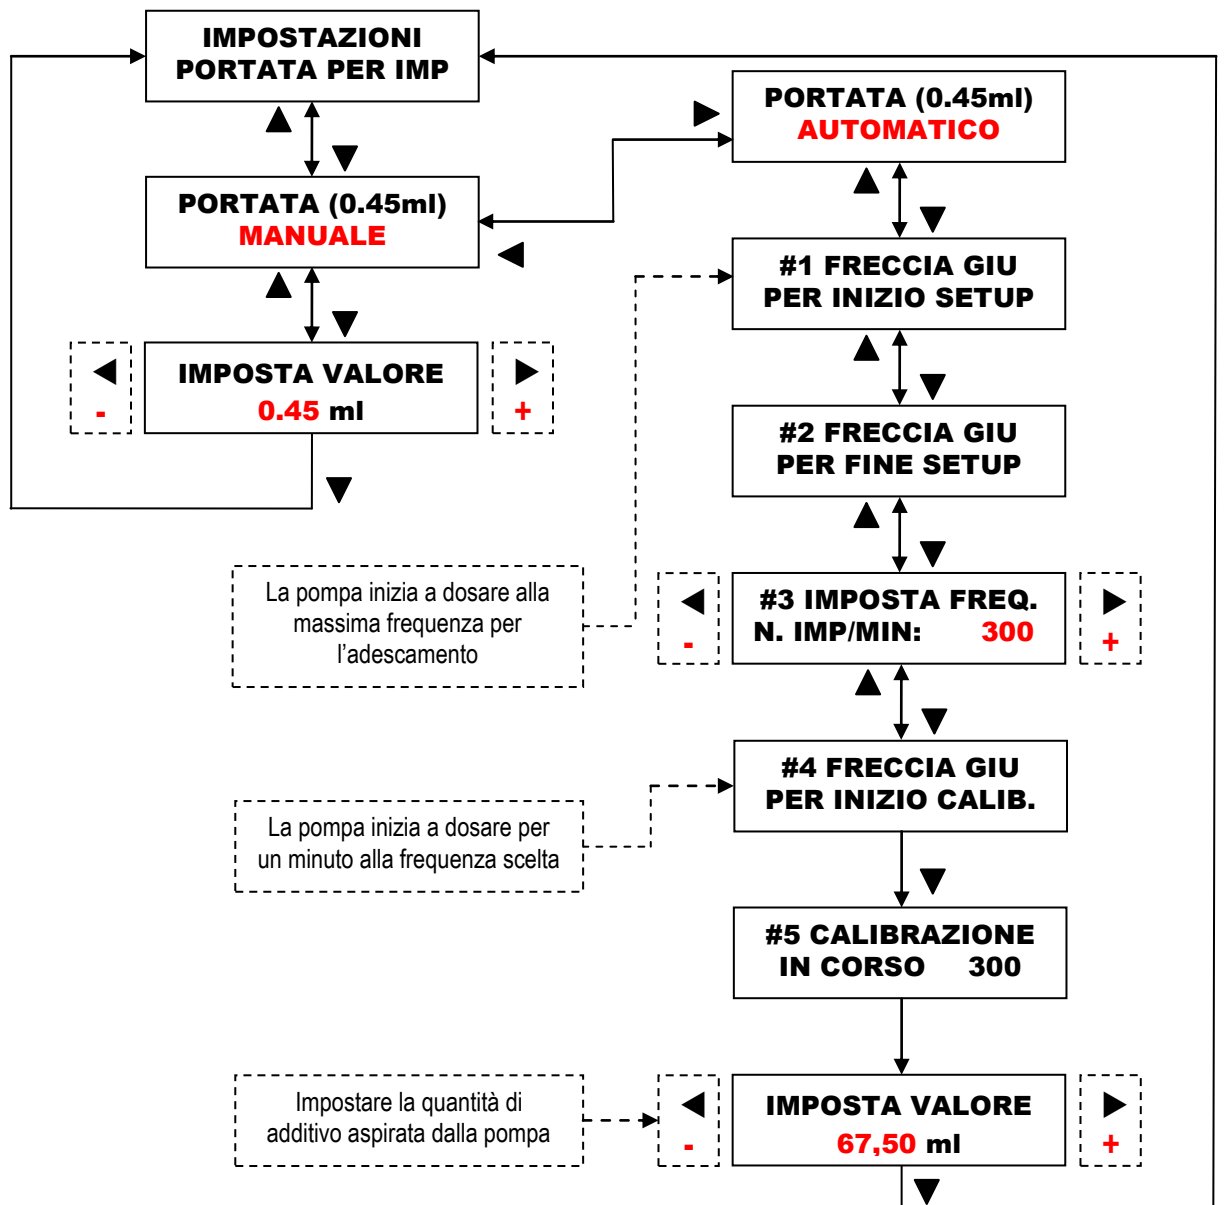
IMPOSTAZIONI PORTATA PER IMP

PORTATA (0.45ml) AUTOMATICO

PORTATA (0.45ml) MANUALE

#1 FRECCIA GIU PER INIZIO SETUP

◄ -

IMPOSTA VALORE 0.45 ml

► +

#2 FRECCIA GIU PER FINE SETUP

La pompa inizia a dosare alla massima frequenza per l'adescamento

◄ -

#3 IMPOSTA FREQ. N. IMP/MIN: 300

► +

#4 FRECCIA GIU PER INIZIO CALIB.

La pompa inizia a dosare per un minuto alla frequenza scelta

#5 CALIBRAZIONE IN CORSO 300

Impostare la quantità di additivo aspirata dalla pompa

◄ -

IMPOSTA VALORE 67,50 ml

► +